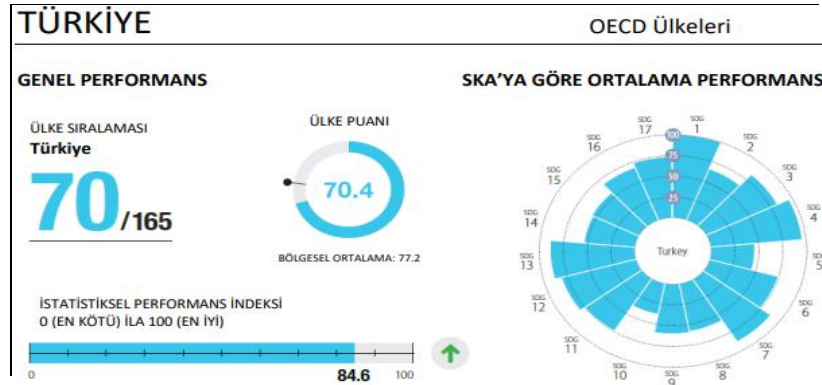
TÜRKİYE

OECD Ülkeleri

GENEL PERFORMANS

ÜLKE SIRALAMASI
Türkiye
70/165

ÜLKE PUANI
70.4
BÖLGESEL ORTALAMA: 77.2

İSTATİSTİKSEL PERFORMANS İNDEKSİ
0 (EN KÖTÜ) İLA 100 (EN İYİ)

0
84.6
100

SKA'YA GÖRE ORTALAMA PERFORMANS

SDG 17
SDG 1
SDG 2
SDG 3
SDG 4
SDG 5
SDG 6
SDG 7
SDG 8
SDG 9
SDG 10
SDG 11
SDG 12
SDG 13
SDG 14
SDG 15
SDG 16
100
75
50
25
Turkey